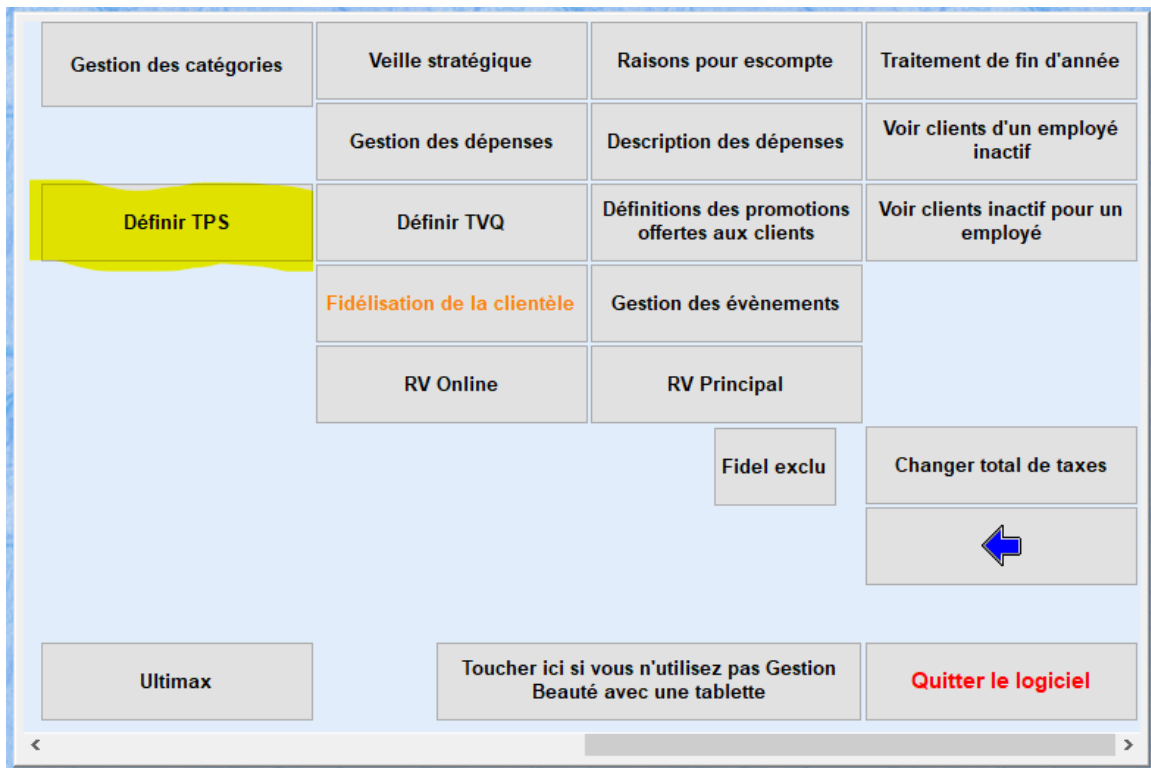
Gestion des catégories

Veille stratégique

Raisons pour escompte

Traitement de fin d'année

Gestion des dépenses

Description des dépenses

Voir clients d'un employé inactif

Définir TPS

Définir TVQ

Définitions des promotions offertes aux clients

Voir clients inactif pour un employé

Fidélisation de la clientèle

Gestion des évènements

RV Online

RV Principal

Fidel exclu

Changer total de taxes

Ultimax

Toucher ici si vous n'utilisez pas Gestion Beauté avec une tablette

Quitter le logiciel

<

>